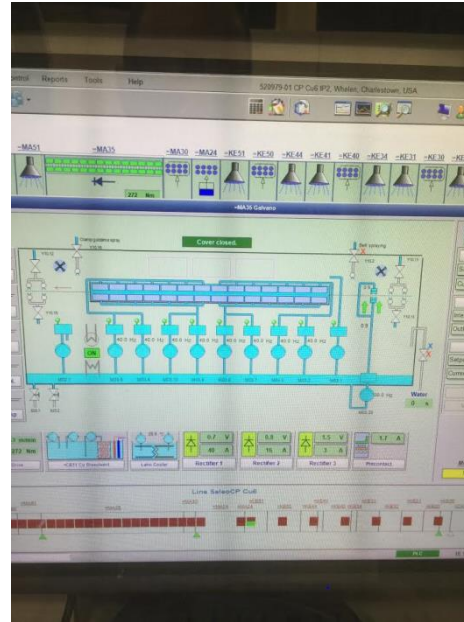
ntrol Reports Tools Help

520979-01 CP Cu6 IP2, Whalen, Charlestown, USA

-MA51 -MA35 -MA30 -MA24 -KE51 -KE50 -KE44 -KE41 -KE40 -KE34 -KE31 -KE30

272 Nm

-MA35 Galvano

Cover closed.

ON

Water

Rectifier 1

Rectifier 2

Rectifier 3

0.7 V
40 A

0.6 V
15 A

1.5 V
3 A

1.7 A

272 Nm

Line SelectCP Cu6